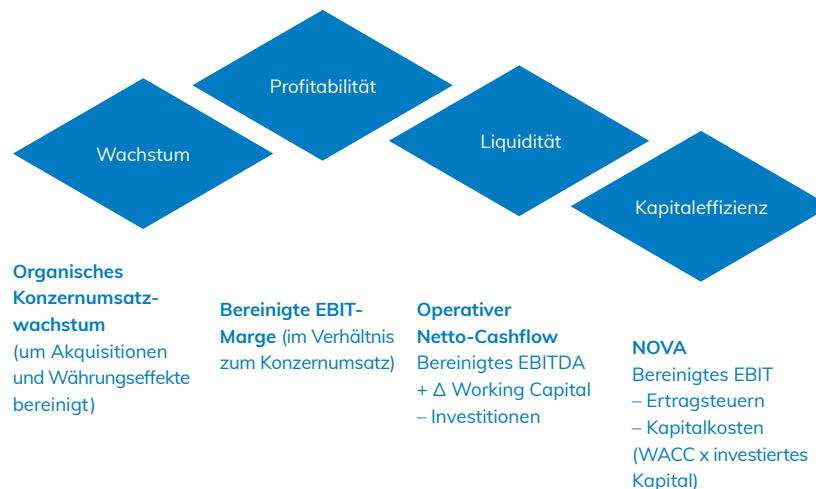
Profitabilität

Wachstum

Liquidität

Kapitaleffizienz

Organisches Konzernumsatzwachstum (um Akquisitionen und Währungseffekte bereinigt)

Bereinigte EBIT-Marge (im Verhältnis zum Konzernumsatz)

Operativer Netto-Cashflow
Bereinigtes EBITDA
+ Δ Working Capital
– Investitionen

NOVA
Bereinigtes EBIT
– Ertragsteuern
– Kapitalkosten
(WACC x investiertes Kapital)